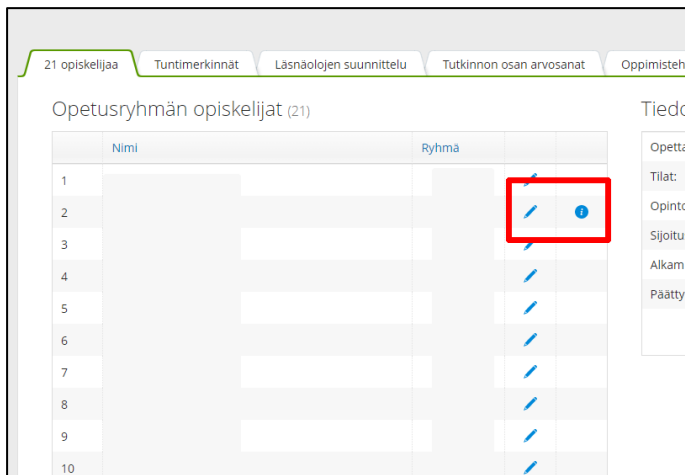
21 opiskelijaa | Tuntimerkinnät | Läsnäolojen suunnittelu | Tutkinnon osan arvosanat | Oppimiste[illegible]

Opetusryhmän opiskelijat (21)

| | Nimi | Ryhmä | | |
|---|---|---|---|---|
| 1 | | | | |
| 2 | | | | |
| 3 | | | | |
| 4 | | | | |
| 5 | | | | |
| 6 | | | | |
| 7 | | | | |
| 8 | | | | |
| 9 | | | | |
| 10 | | | | |

Tied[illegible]

Opett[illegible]
Tilat:
Opint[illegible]
Sijoitu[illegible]
Alkam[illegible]
Päätty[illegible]